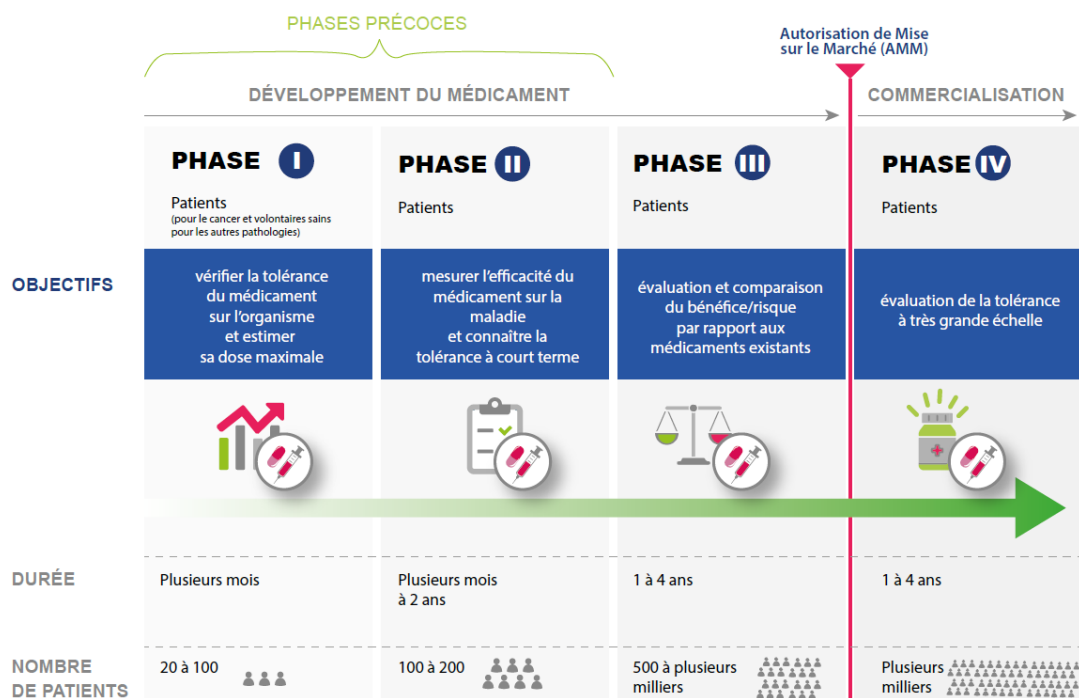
PHASES PRÉCOCES

Autorisation de Mise sur le Marché (AMM)

DÉVELOPPEMENT DU MÉDICAMENT

COMMERCIALISATION

PHASE I

Patients
(pour le cancer et volontaires sains pour les autres pathologies)

PHASE II

Patients

PHASE III

Patients

PHASE IV

Patients

OBJECTIFS

vérifier la tolérance du médicament sur l'organisme et estimer sa dose maximale

mesurer l'efficacité du médicament sur la maladie et connaître la tolérance à court terme

évaluation et comparaison du bénéfice/risque par rapport aux médicaments existants

évaluation de la tolérance à très grande échelle

DURÉE

Plusieurs mois

Plusieurs mois à 2 ans

1 à 4 ans

1 à 4 ans

NOMBRE DE PATIENTS

20 à 100

100 à 200

500 à plusieurs milliers

Plusieurs milliers